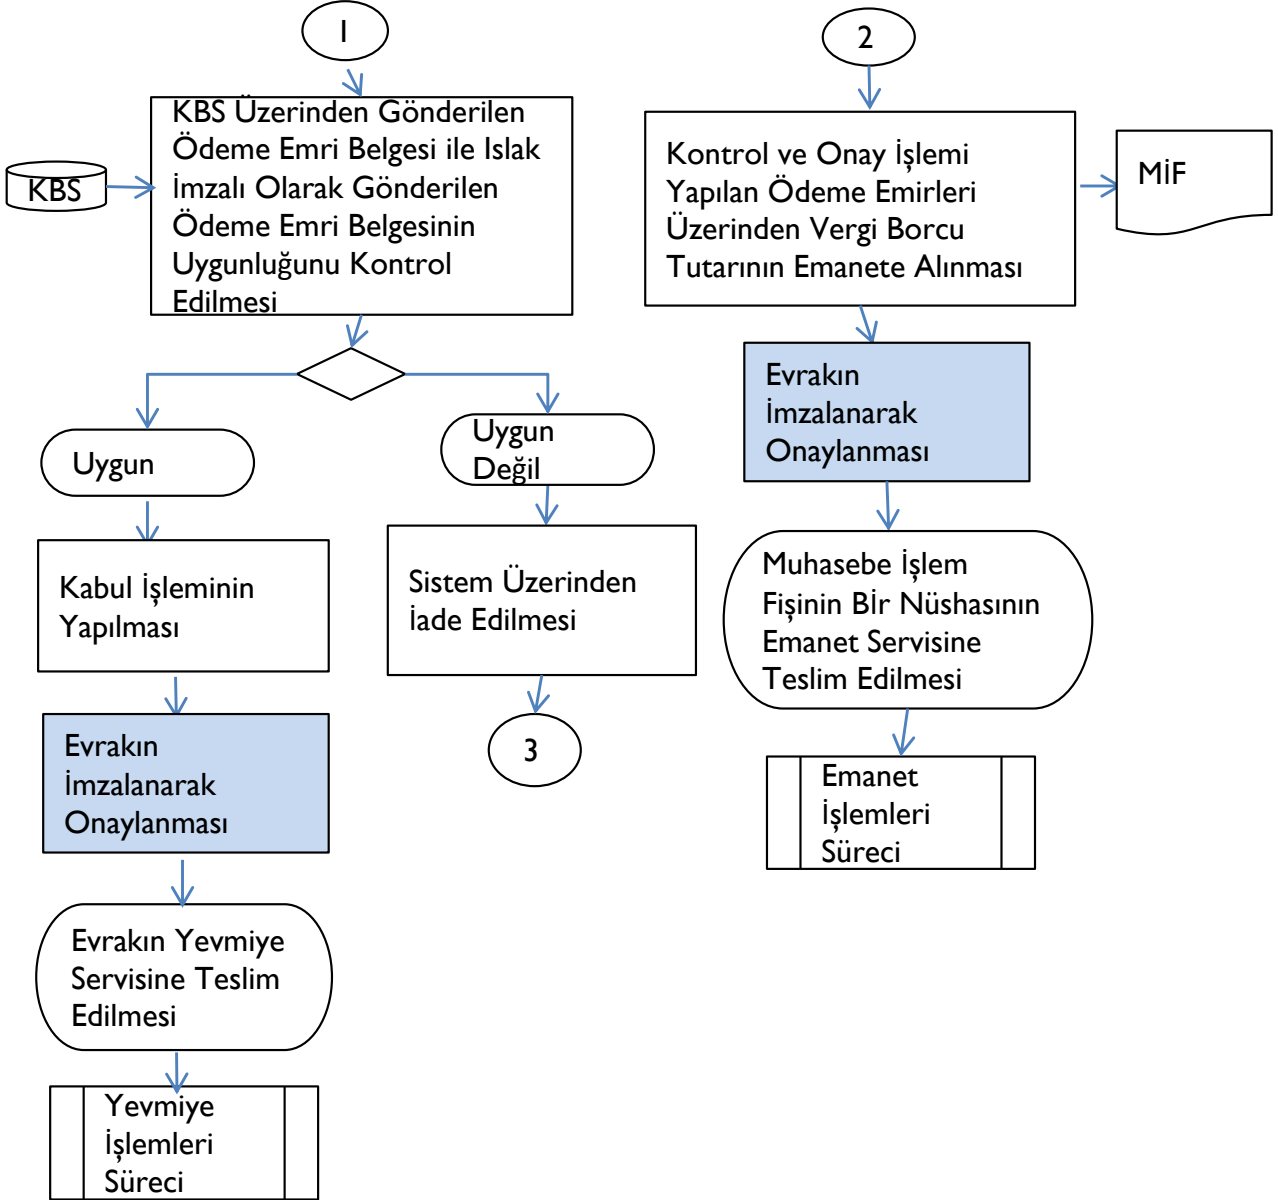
1

KBS

KBS Üzerinden Gönderilen Ödeme Emri Belgesi ile Islak İmzalı Olarak Gönderilen Ödeme Emri Belgesinin Uygunluğunu Kontrol Edilmesi

Uygun

Uygun Değil

Kabul İşleminin Yapılması

Sistem Üzerinden İade Edilmesi

3

Evrakın İmzalanarak Onaylanması

Evrakın Yevmiye Servisine Teslim Edilmesi

Yevmiye İşlemleri Süreci

2

Kontrol ve Onay İşlemi Yapılan Ödeme Emirleri Üzerinden Vergi Borcu Tutarının Emanete Alınması

MİF

Evrakın İmzalanarak Onaylanması

Muhasebe İşlem Fişinin Bir Nüshasının Emanet Servisine Teslim Edilmesi

Emanet İşlemleri Süreci